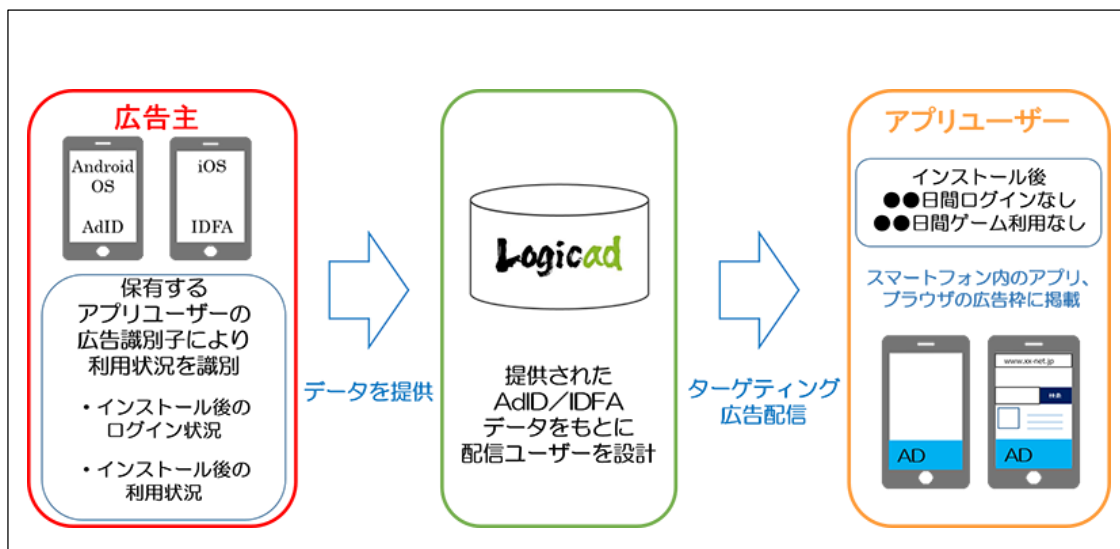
広告主

Android OS

AdID

iOS

IDFA

保有する
アプリユーザーの
広告識別子により
利用状況を識別

・インストール後の
ログイン状況

・インストール後の
利用状況

データを提供

Logicad

提供された
AdID／IDFA
データをもとに
配信ユーザーを設計

ターゲティング
広告配信

アプリユーザー

インストール後
●●日間ログインなし
●●日間ゲーム利用なし

スマートフォン内のアプリ、
ブラウザの広告枠に掲載

AD

www.xx-net.jp

AD